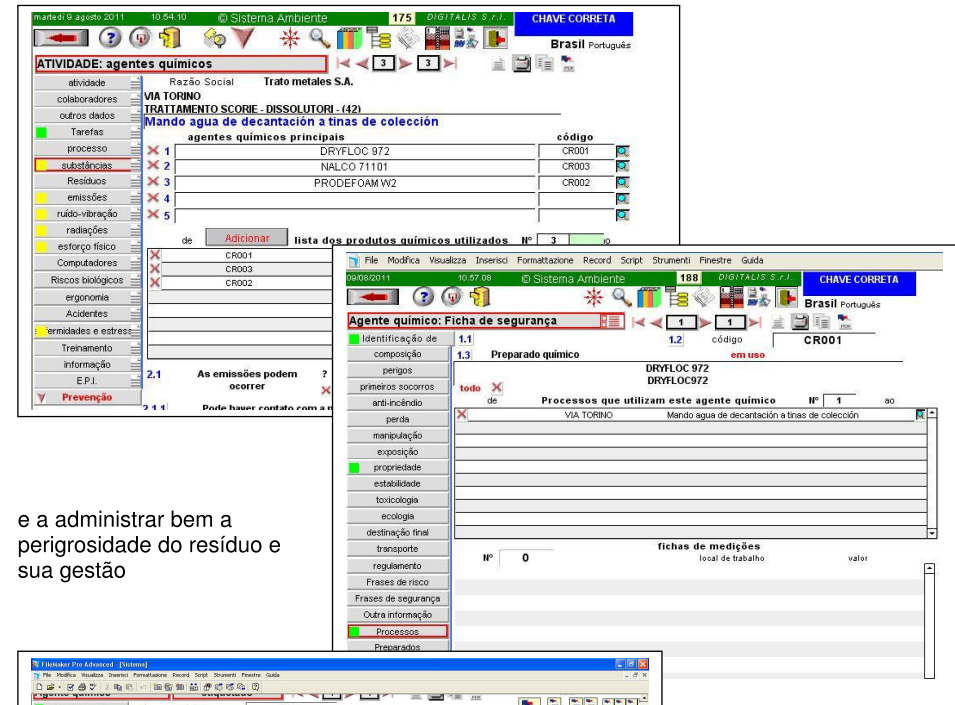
martedì 9 agosto 2011 10.54.10 © Sistema Ambiente 175 DIGITALIS S.r.l. CHAVE CORRETA

Brasil Português

ATIVIDADE: agentes químicos 3 3

atividade
colaboradores
outros dados
Tarefas
processo
substâncias
Resíduos
emissões
ruído-vibração
radiações
esforço físico
Computadores
Riscos biológicos
ergonomia
Acidentes
Enfermidades e estresse
Treinamento
informação
E.P.I.
Prevenção

Razão Social Trato metales S.A.
VIA TORINO
TRATTAMENTO SCORIE - DISSOLUTORI - (42)
Mando agua de decantación a tinas de colección

| | agentes químicos principais | código |
|---|---|---|
| 1 | DRYFLOC 972 | CR001 |
| 2 | NALCO 71101 | CR003 |
| 3 | PRODEFOAM W2 | CR002 |
| 4 | | |
| 5 | | |

de Adicionar lista dos produtos químicos utilizados Nº 3

CR001
CR003
CR002

2.1 As emissões podem ocorrer ?
2.1.1 Pode haver contato com a n

File Modifica Visualizza Inserisci Formattazione Record Script Strumenti Finestre Guida
09/08/2011 10.57.08 © Sistema Ambiente 188 DIGITALIS S.r.l. CHAVE CORRETA
Brasil Português

Agente químico: Ficha de segurança 1 1

Identificação de
composição
perigos
primeiros socorros
anti-incêndio
perda
manipulação
exposição
propriedade
estabilidade
toxicologia
ecologia
destinação final
transporte
regulamento
Frases de risco
Frases de segurança
Outra informação
Processos
Preparados

1.1 1.2 código CR001
1.3 Preparado químico em uso
DRYFLOC 972
DRYFLOC972
todo
de Processos que utilizam este agente químico Nº 1 ao
VIA TORINO Mando agua de decantación a tinas de colección

fichas de medições
Nº 0 local de trabalho valor

e a administrar bem a perigrosidade do resíduo e sua gestão

FileMaker Pro Advanced - [Sistema]
File Modifica Visualizza Inserisci Formattazione Record Script Strumenti Finestre Guida
Agente químico etiquetado